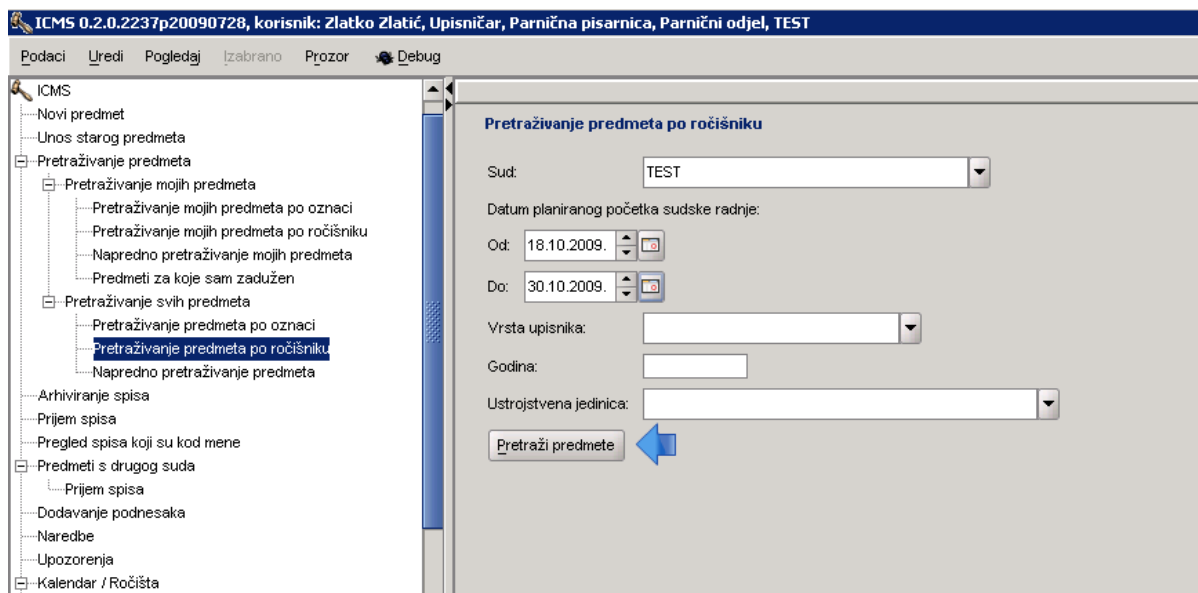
ICMS 0.2.0.2237p20090728, korisnik: Zlatko Zlatić, Upisničar, Parnična pisarnica, Parnični odjel, TEST

Podaci Uredi Pogledaj Izabrano Prozor Debug

ICMS
Novi predmet
Unos starog predmeta
Pretraživanje predmeta
Pretraživanje mojih predmeta
Pretraživanje mojih predmeta po oznaci
Pretraživanje mojih predmeta po ročišniku
Napredno pretraživanje mojih predmeta
Predmeti za koje sam zadužen
Pretraživanje svih predmeta
Pretraživanje predmeta po oznaci
Pretraživanje predmeta po ročišniku
Napredno pretraživanje predmeta
Arhiviranje spisa
Prijem spisa
Pregled spisa koji su kod mene
Predmeti s drugog suda
Prijem spisa
Dodavanje podnesaka
Naredbe
Upozorenja
Kalendar / Ročišta

Pretraživanje predmeta po ročišniku

Sud: TEST

Datum planiranog početka sudske radnje:

Od: 18.10.2009.

Do: 30.10.2009.

Vrsta upisnika:

Godina:

Ustrojstvena jedinica:

Pretraži predmete